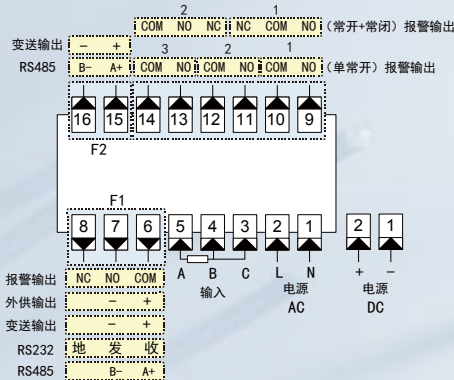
2 1
COM NO NC NC COM NO （常开+常闭）报警输出

变送输出 – +
RS485 B- A+

3 2 1
COM NO COM NO COM NO （单常开）报警输出

16 15 14 13 12 11 10 9

F2

F1

8 7 6 5 4 3 2 1 2 1

A B C
输入

L N
电源
AC

+ –
电源
DC

报警输出 NC NO COM
外供输出 – +
变送输出 – +
RS232 地 发 收
RS485 B- A+